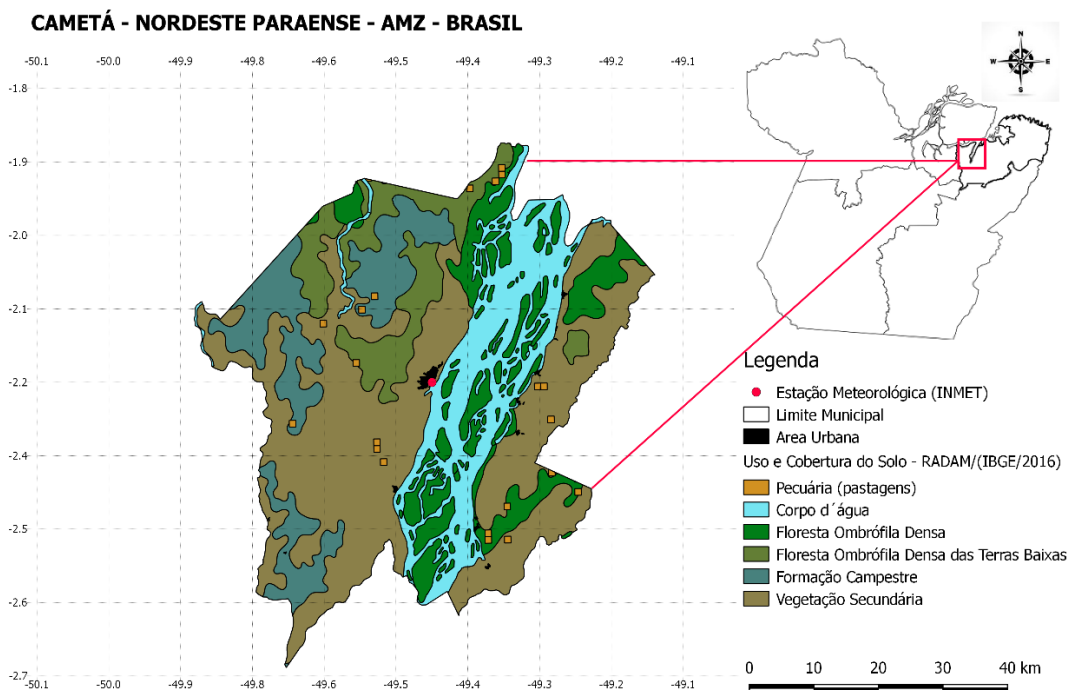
CAMETÁ - NORDESTE PARAENSE - AMZ - BRASIL

-50.1 -50.0 -49.9 -49.8 -49.7 -49.6 -49.5 -49.4 -49.3 -49.2 -49.1

-1.8
-1.9
-2.0
-2.1
-2.2
-2.3
-2.4
-2.5
-2.6
-2.7

N
W E
S

Legenda
Estação Meteorológica (INMET)
Limite Municipal
Area Urbana
Uso e Cobertura do Solo - RADAM/(IBGE/2016)
Pecuária (pastagens)
Corpo d´água
Floresta Ombrófila Densa
Floresta Ombrófila Densa das Terras Baixas
Formação Campestre
Vegetação Secundária

0 10 20 30 40 km

-50.1 -50.0 -49.9 -49.8 -49.7 -49.6 -49.5 -49.4 -49.3 -49.2 -49.1